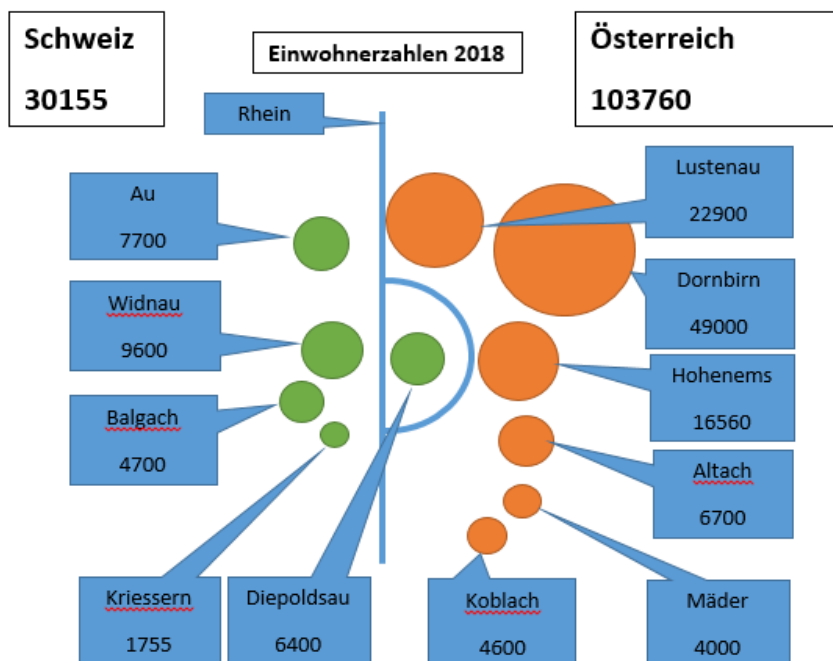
Schweiz

30155

Einwohnerzahlen 2018

Österreich

103760

Rhein

Au

7700

Widnau

9600

Balgach

4700

Lustenau

22900

Dornbirn

49000

Hohenems

16560

Altach

6700

Kriessern

1755

Diepoldsau

6400

Koblach

4600

Mäder

4000